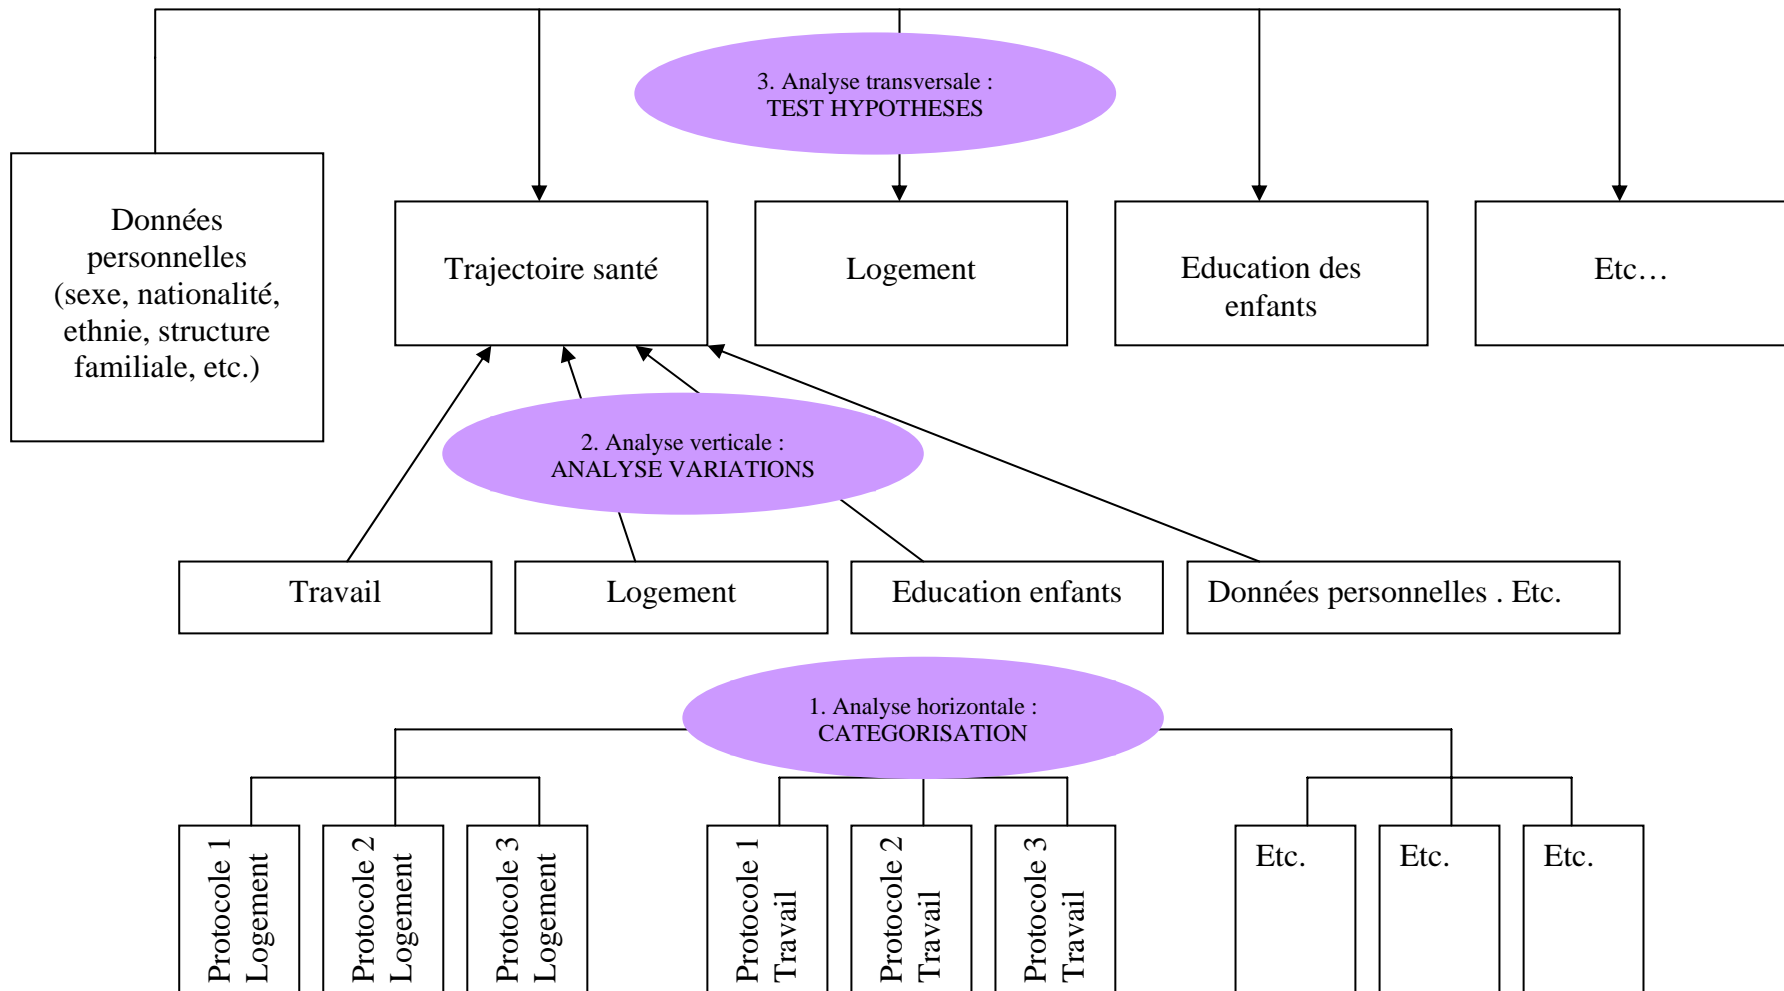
3. Analyse transversale :
TEST HYPOTHESES

Données personnelles (sexe, nationalité, ethnie, structure familiale, etc.)

Trajectoire santé

Logement

Education des enfants

Etc…

2. Analyse verticale :
ANALYSE VARIATIONS

Travail

Logement

Education enfants

Données personnelles . Etc.

1. Analyse horizontale :
CATEGORISATION

Protocole 1 Logement

Protocole 2 Logement

Protocole 3 Logement

Protocole 1 Travail

Protocole 2 Travail

Protocole 3 Travail

Etc.

Etc.

Etc.